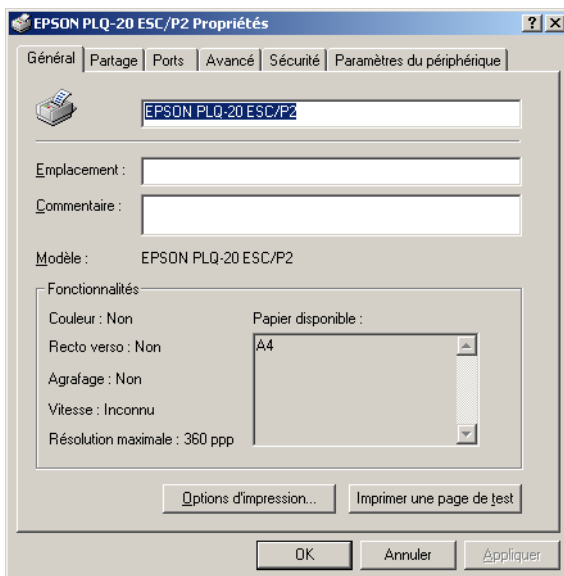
EPSON PLQ-20 ESC/P2 Propriétés

?

Général | Partage | Ports | Avancé | Sécurité | Paramètres du périphérique

EPSON PLQ-20 ESC/P2

Emplacement :

Commentaire :

Modèle : EPSON PLQ-20 ESC/P2

Fonctionnalités

Couleur : Non

Recto verso : Non

Agrafage : Non

Vitesse : Inconnu

Résolution maximale : 360 ppp

Papier disponible :

A4

Options d'impression...

Imprimer une page de test

OK

Annuler

Appliquer